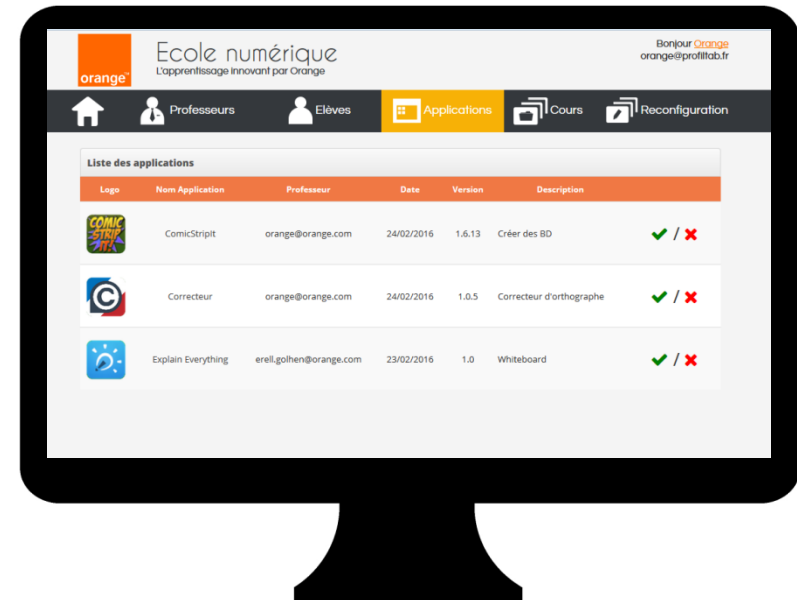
orange™

Ecole numérique
L'apprentissage innovant par Orange

Bonjour Orange
orange@profiltab.fr

Professeurs Elèves Applications Cours Reconfiguration

Liste des applications

| Logo | Nom Application | Professeur | Date | Version | Description | |
|---|---|---|---|---|---|---|
| COMIC STRIP IT! | ComicStripIt | orange@orange.com | 24/02/2016 | 1.6.13 | Créer des BD | ✔ / ✖ |
| | Correcteur | orange@orange.com | 24/02/2016 | 1.0.5 | Correcteur d'orthographe | ✔ / ✖ |
| | Explain Everything | erell.golhen@orange.com | 23/02/2016 | 1.0 | Whiteboard | ✔ / ✖ |